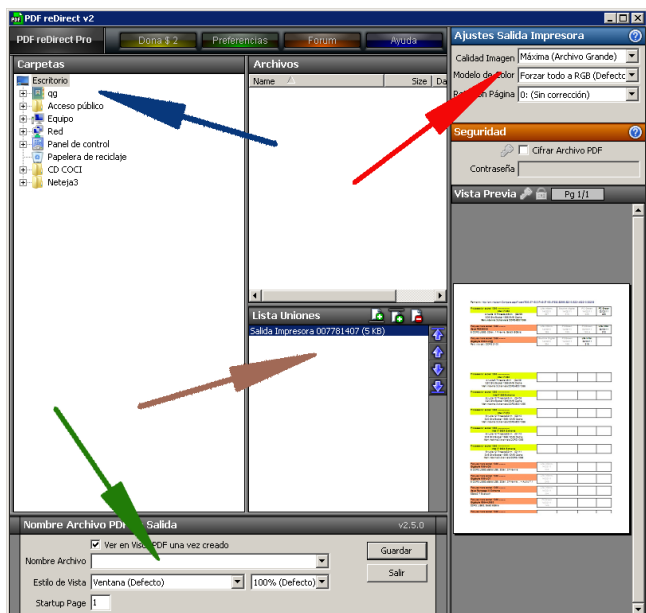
PDF reDirect v2

PDF reDirect Pro

Dona $ 2

Preferencias

Forum

Ayuda

Ajustes Salida Impresora

Calidad Imagen

Máxima (Archivo Grande)

Modelo de Color

Forzar todo a RGB (Defecto)

Rotación Página

0: (Sin corrección)

Seguridad

Cifrar Archivo PDF

Contraseña

Vista Previa

Pg 1/1

Carpetas

Escritorio

qg

Acceso público

Equipo

Red

Panel de control

Papelera de reciclaje

CD COCI

Neteja3

Archivos

Name

Size

Da

Lista Uniones

Salida Impresora 007781407 (5 KB)

Nombre Archivo PDF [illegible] Salida

v2.5.0

Ver en Vista PDF una vez creado

Nombre Archivo

Guardar

Estilo de Vista

Ventana (Defecto)

100% (Defecto)

Salir

Startup Page

1